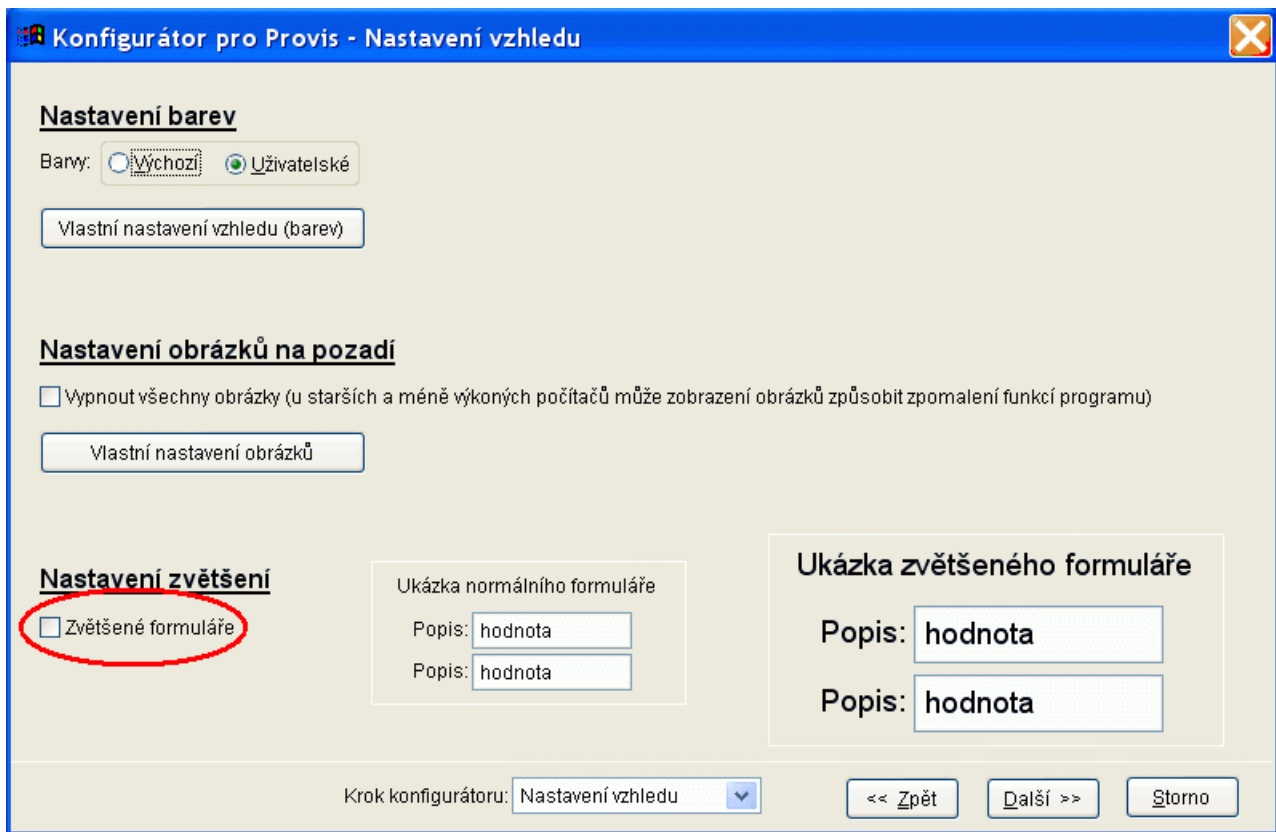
Konfigurátor pro Provis - Nastavení vzhledu

Nastavení barev

Barvy: Výchozí Uživatelské

Vlastní nastavení vzhledu (barev)

Nastavení obrázků na pozadí

Vypnout všechny obrázky (u starších a méně výkoných počítačů může zobrazení obrázků způsobit zpomalení funkcí programu)

Vlastní nastavení obrázků

Nastavení zvětšení

Zvětšené formuláře

Ukázka normálního formuláře

Popis: hodnota

Popis: hodnota

Ukázka zvětšeného formuláře

Popis: hodnota

Popis: hodnota

Krok konfigurátoru: Nastavení vzhledu

<< Zpět

Další >>

Storno